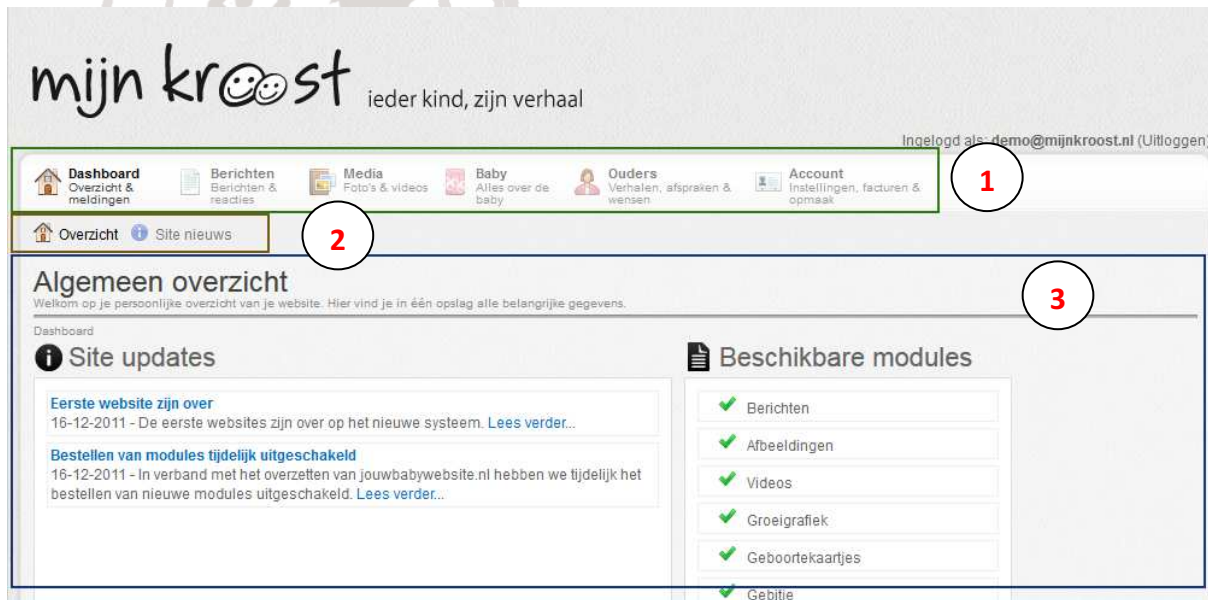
mijn kroost ieder kind, zijn verhaal

Ingelogd als: demo@mijnkroost.nl (Uitloggen)

Dashboard Overzicht & meldingen
Berichten Berichten & reacties
Media Foto's & videos
Baby Alles over de baby
Ouders Verhalen, afspraken & wensen
Account Instellingen, facturen & opmaak

1

Overzicht Site nieuws

2

Algemeen overzicht
Welkom op je persoonlijke overzicht van je website. Hier vind je in één opslag alle belangrijke gegevens.

3

Dashboard

Site updates

Eerste website zijn over
16-12-2011 - De eerste websites zijn over op het nieuwe systeem. Lees verder...

Bestellen van modules tijdelijk uitgeschakeld
16-12-2011 - In verband met het overzetten van jouwbabywebsite.nl hebben we tijdelijk het bestellen van nieuwe modules uitgeschakeld. Lees verder...

Beschikbare modules

Berichten
Afbeeldingen
Videos
Groeigrafiek
Geboortekaartjes
Gebitje